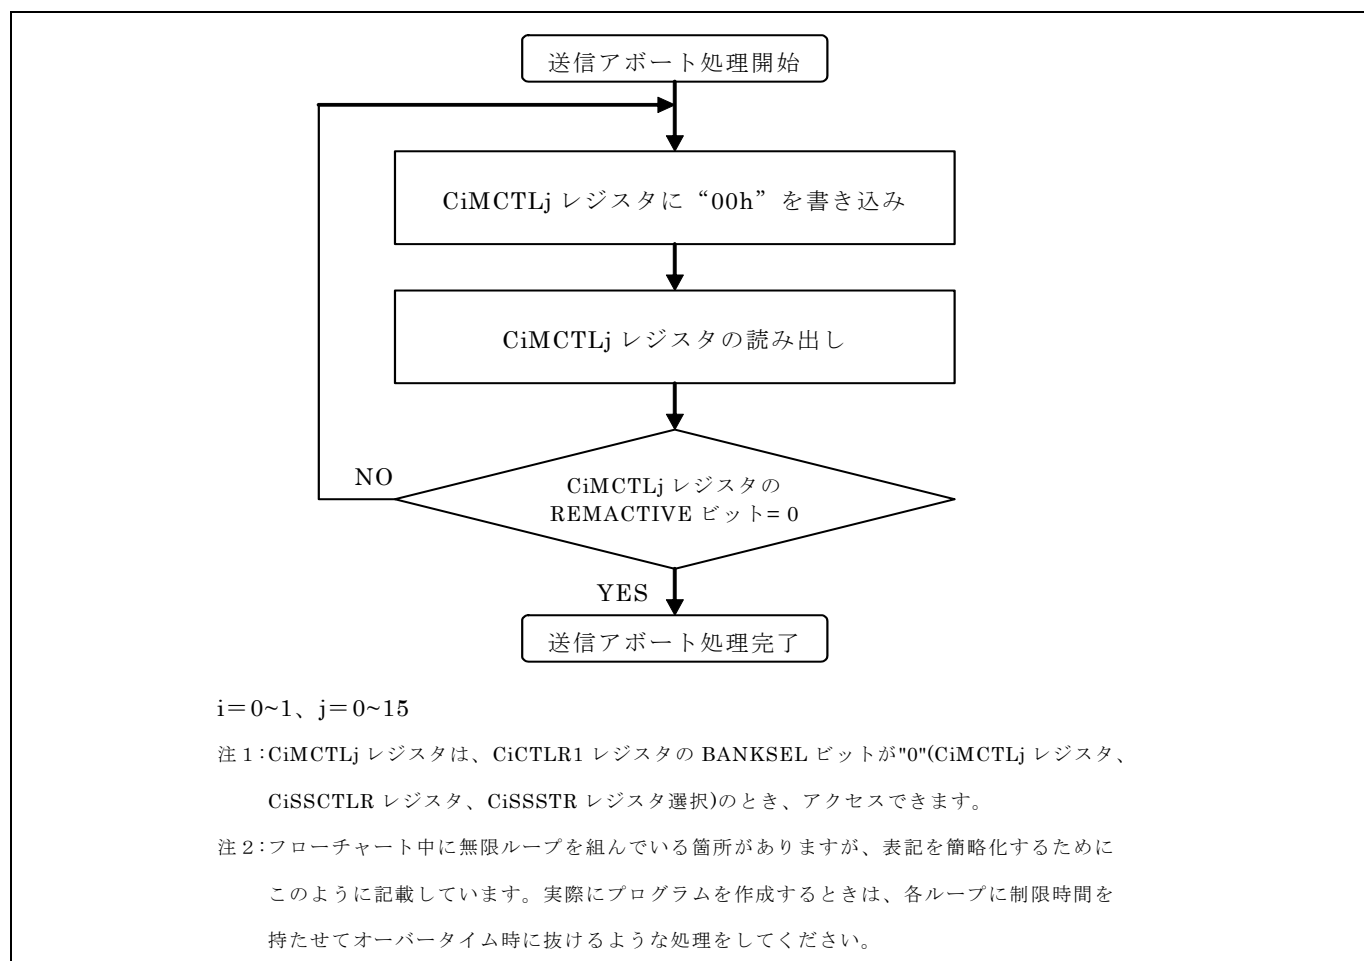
送信アボート処理開始

CiMCTLj レジスタに“00h”を書き込み

CiMCTLj レジスタの読み出し

NO

CiMCTLj レジスタの REMACTIVE ビット= 0

YES

送信アボート処理完了

i＝0~1、j＝0~15

注 1：CiMCTLj レジスタは、CiCTLR1 レジスタの BANKSEL ビットが"0"(CiMCTLj レジスタ、CiSSCTLR レジスタ、CiSSSTR レジスタ選択)のとき、アクセスできます。

注 2：フローチャート中に無限ループを組んでいる箇所がありますが、表記を簡略化するためにこのように記載しています。実際にプログラムを作成するときは、各ループに制限時間を持たせてオーバータイム時に抜けるような処理をしてください。